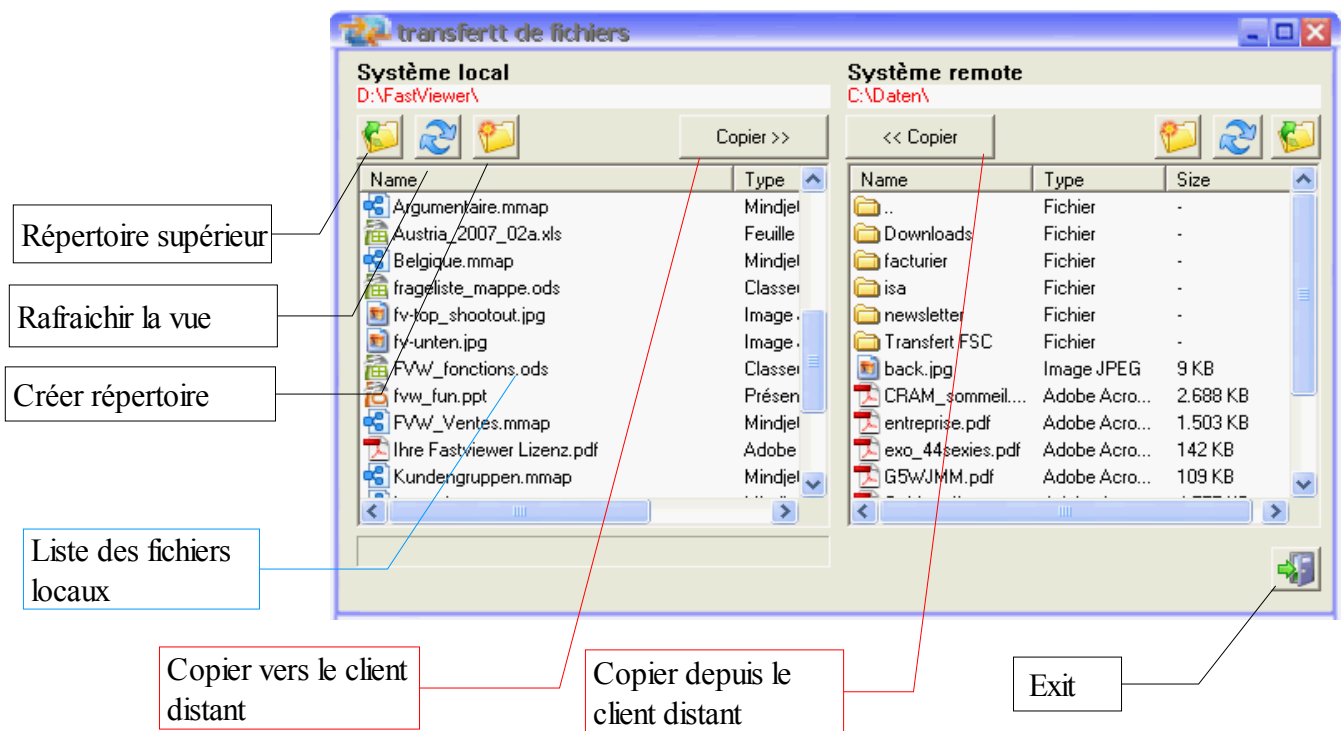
transfertt de fichiers

Système local
D:\FastViewer\

Copier >>

| Name | Type |
|---|---|
| Argumentaire.mmap | Mindjet |
| Austria_2007_02a.xls | Feuille |
| Belgique.mmap | Mindjet |
| frageliste_mappe.ods | Classeur |
| fv-top_shootout.jpg | Image |
| fv-unten.jpg | Image |
| FVW_fonctions.ods | Classeur |
| fvw_fun.ppt | Présen |
| FVW_Ventes.mmap | Mindjet |
| Ihre Fastviewer Lizenz.pdf | Adobe |
| Kundengruppen.mmap | Mindjet |

Système remote
C:\Daten\

<< Copier

| Name | Type | Size |
|---|---|---|
| .. | Fichier | - |
| Downloads | Fichier | - |
| facturier | Fichier | - |
| isa | Fichier | - |
| newsletter | Fichier | - |
| Transfert FSC | Fichier | - |
| back.jpg | Image JPEG | 9 KB |
| CRAM_sommeil.... | Adobe Acro... | 2.688 KB |
| entreprise.pdf | Adobe Acro... | 1.503 KB |
| exo_44sexies.pdf | Adobe Acro... | 142 KB |
| G5WJMM.pdf | Adobe Acro... | 109 KB |

Répertoire supérieur

Rafraichir la vue

Créer répertoire

Liste des fichiers locaux

Copier vers le client distant

Copier depuis le client distant

Exit